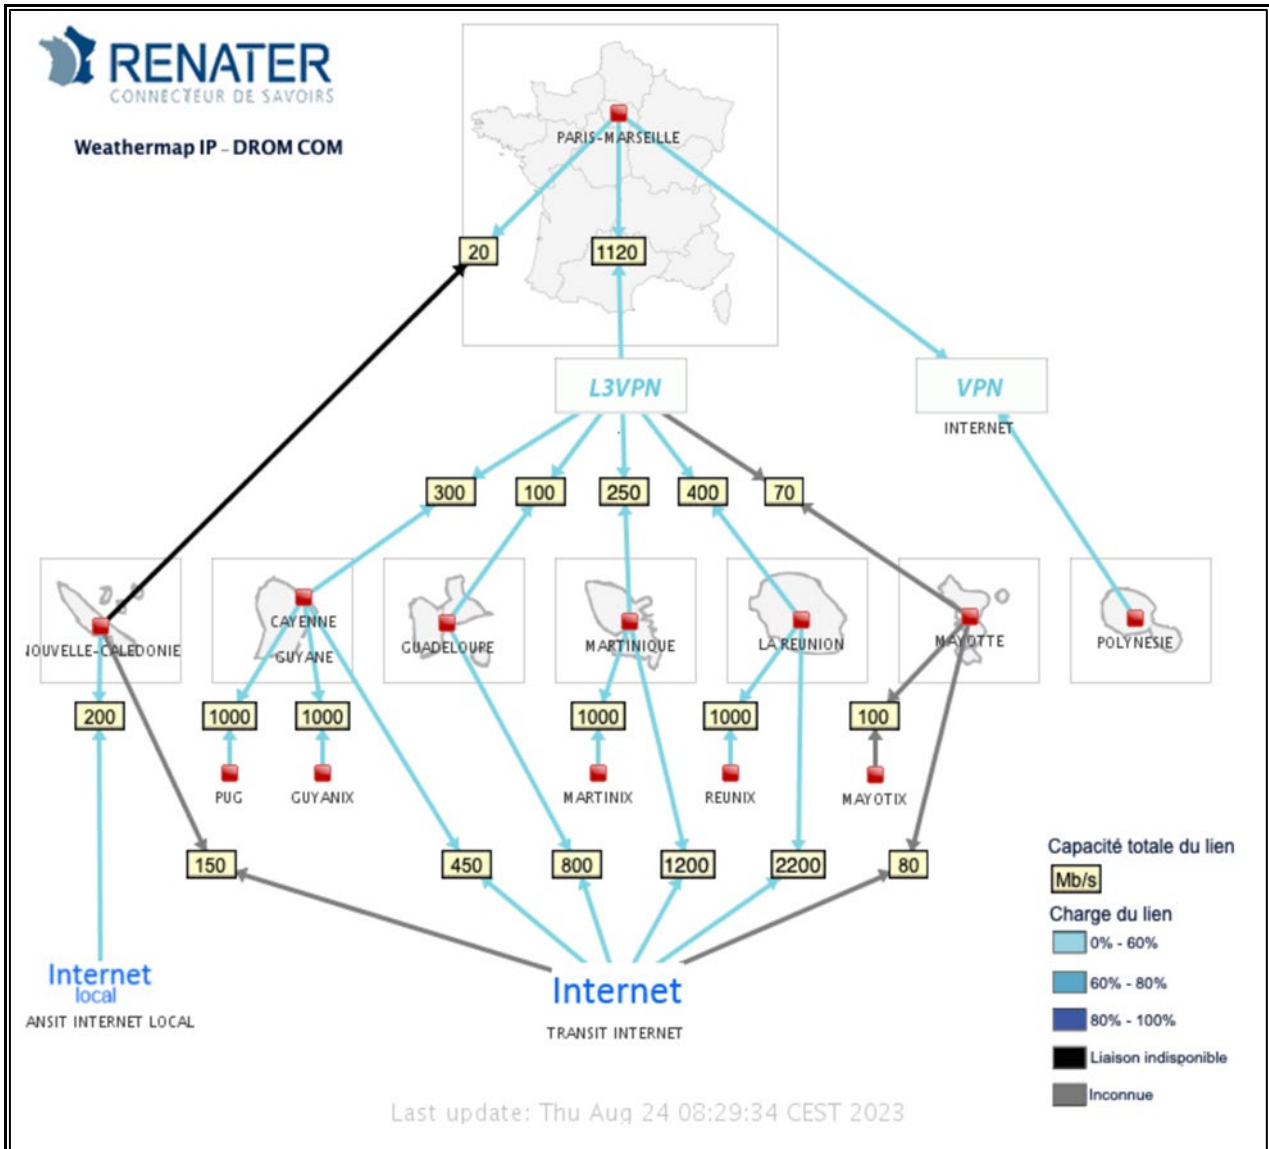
RENATER
CONNECTEUR DE SAVOIRS

Weathermap IP – DROM COM

PARIS-MARSEILLE

20

1120

L3VPN

VPN

INTERNET

300

100

250

400

70

NOUVELLE-CALEDONIE

CAYENNE

GUYANE

GUADELOUPE

MARTINIQUE

LA REUNION

MAYOTTE

POLYNESIE

200

1000

1000

1000

1000

100

PUG

GUYANIX

MARTINIX

REUNIX

MAYOTIX

150

450

800

1200

2200

80

Internet
local
ANSIT INTERNET LOCAL

Internet
TRANSIT INTERNET

Capacité totale du lien
Mb/s
Charge du lien
0% - 60%
60% - 80%
80% - 100%
Liaison indisponible
Inconnue

Last update: Thu Aug 24 08:29:34 CEST 2023